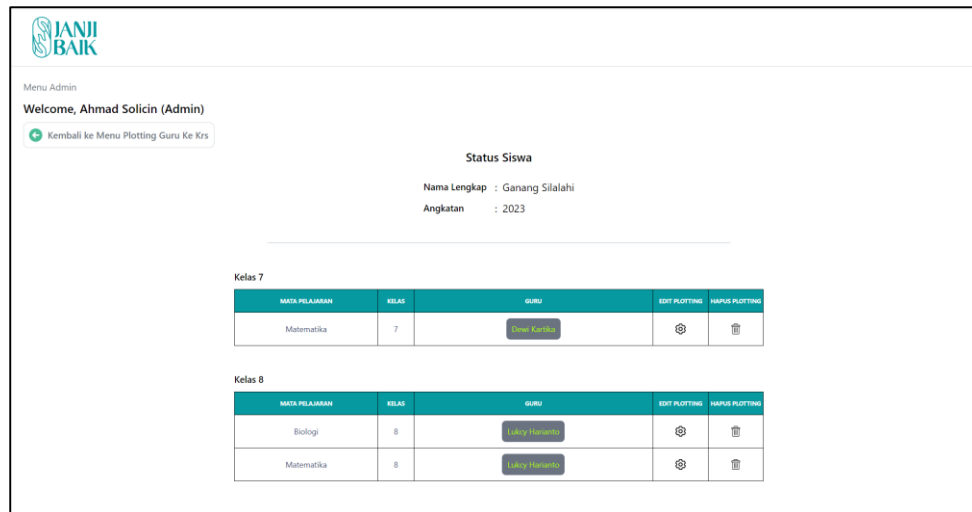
JANJI BAIK

Menu Admin

Welcome, Ahmad Solicin (Admin)

Kembali ke Menu Plotting Guru Ke Krs

Status Siswa

Nama Lengkap : Ganang Silalahi

Angkatan : 2023

Kelas 7

| MATA PELAJARAN | KELAS | GURU | EDIT PLOTTING | HAPUS PLOTTING |
|---|---|---|---|---|
| Matematika | 7 | Dewi Kartika | | |

Kelas 8

| MATA PELAJARAN | KELAS | GURU | EDIT PLOTTING | HAPUS PLOTTING |
|---|---|---|---|---|
| Biologi | 8 | Lukcy Harianto | | |
| Matematika | 8 | Lukcy Harianto | | |